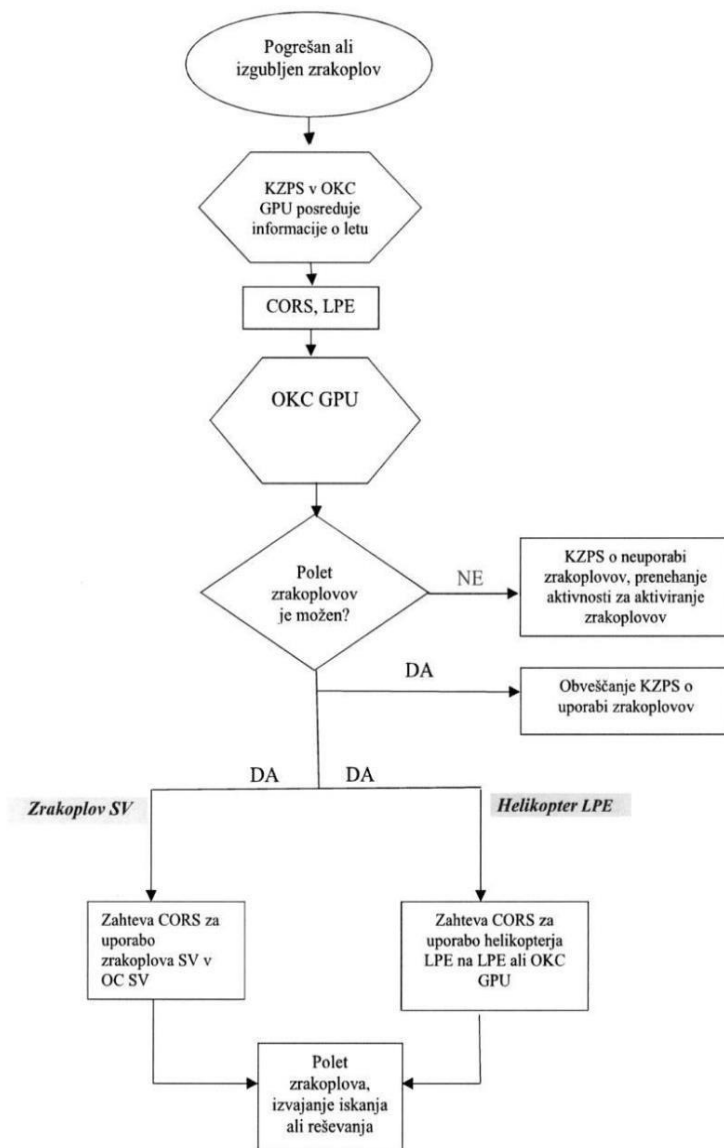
Pogrešan ali izgubljen zrakoplov

KZPS v OKC GPU posreduje informacije o letu

CORS, LPE

OKC GPU

Polet zrakoplovov je možen?

NE

KZPS o neuporabi zrakoplovov, prenehanje aktivnosti za aktiviranje zrakoplovov

DA

Obveščanje KZPS o uporabi zrakoplovov

DA

DA

Zrakoplov SV

Helikopter LPE

Zahteva CORS za uporabo zrakoplova SV v OC SV

Zahteva CORS za uporabo helikopterja LPE na LPE ali OKC GPU

Polet zrakoplova, izvajanje iskanja ali reševanja